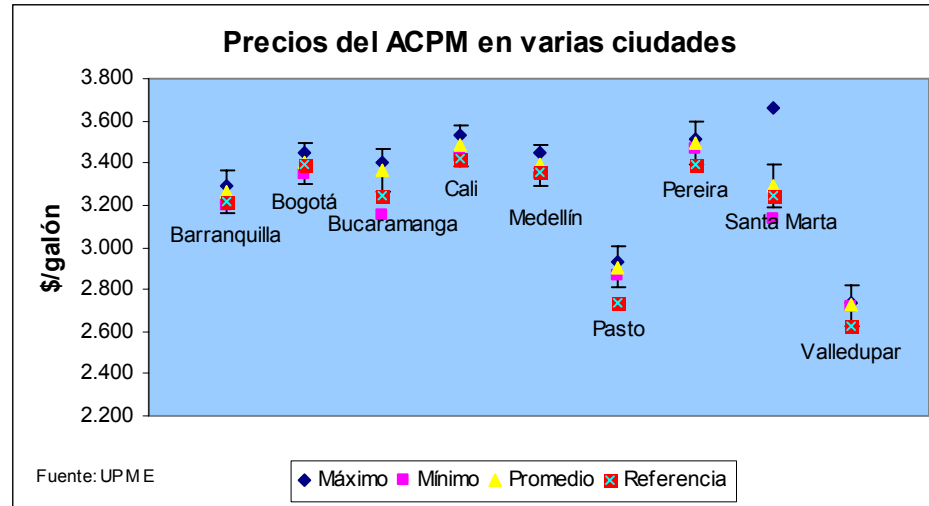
Precios del ACPM en varias ciudades

$/galón

3.800
3.600
3.400
3.200
3.000
2.800
2.600
2.400
2.200

Barranquilla
Bogotá
Bucaramanga
Cali
Medellín
Pasto
Pereira
Santa Marta
Valledupar

Fuente: UPME

Máximo
Mínimo
Promedio
Referencia